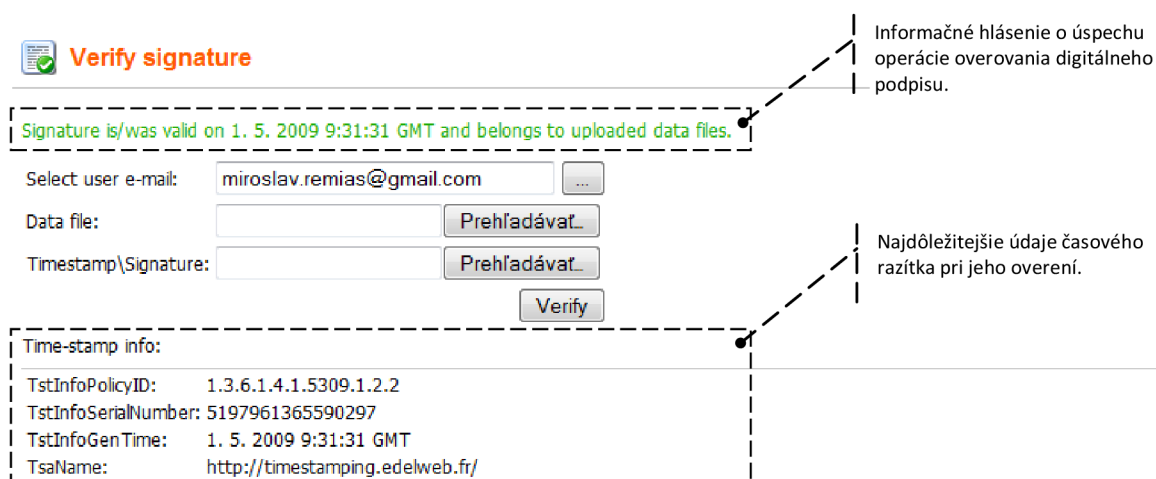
Verify signature

Informačné hlásenie o úspechu operácie overovania digitálneho podpisu.

Signature is/was valid on 1. 5. 2009 9:31:31 GMT and belongs to uploaded data files.

Select user e-mail: miroslav.remias@gmail.com ...

Data file: Prehľadávať...

Timestamp\Signature: Prehľadávať...

Najdôležitejšie údaje časového razítka pri jeho overení.

Verify

Time-stamp info:

TstInfoPolicyID: 1.3.6.1.4.1.5309.1.2.2
TstInfoSerialNumber: 5197961365590297
TstInfoGenTime: 1. 5. 2009 9:31:31 GMT
TsaName: http://timestamping.edelweb.fr/